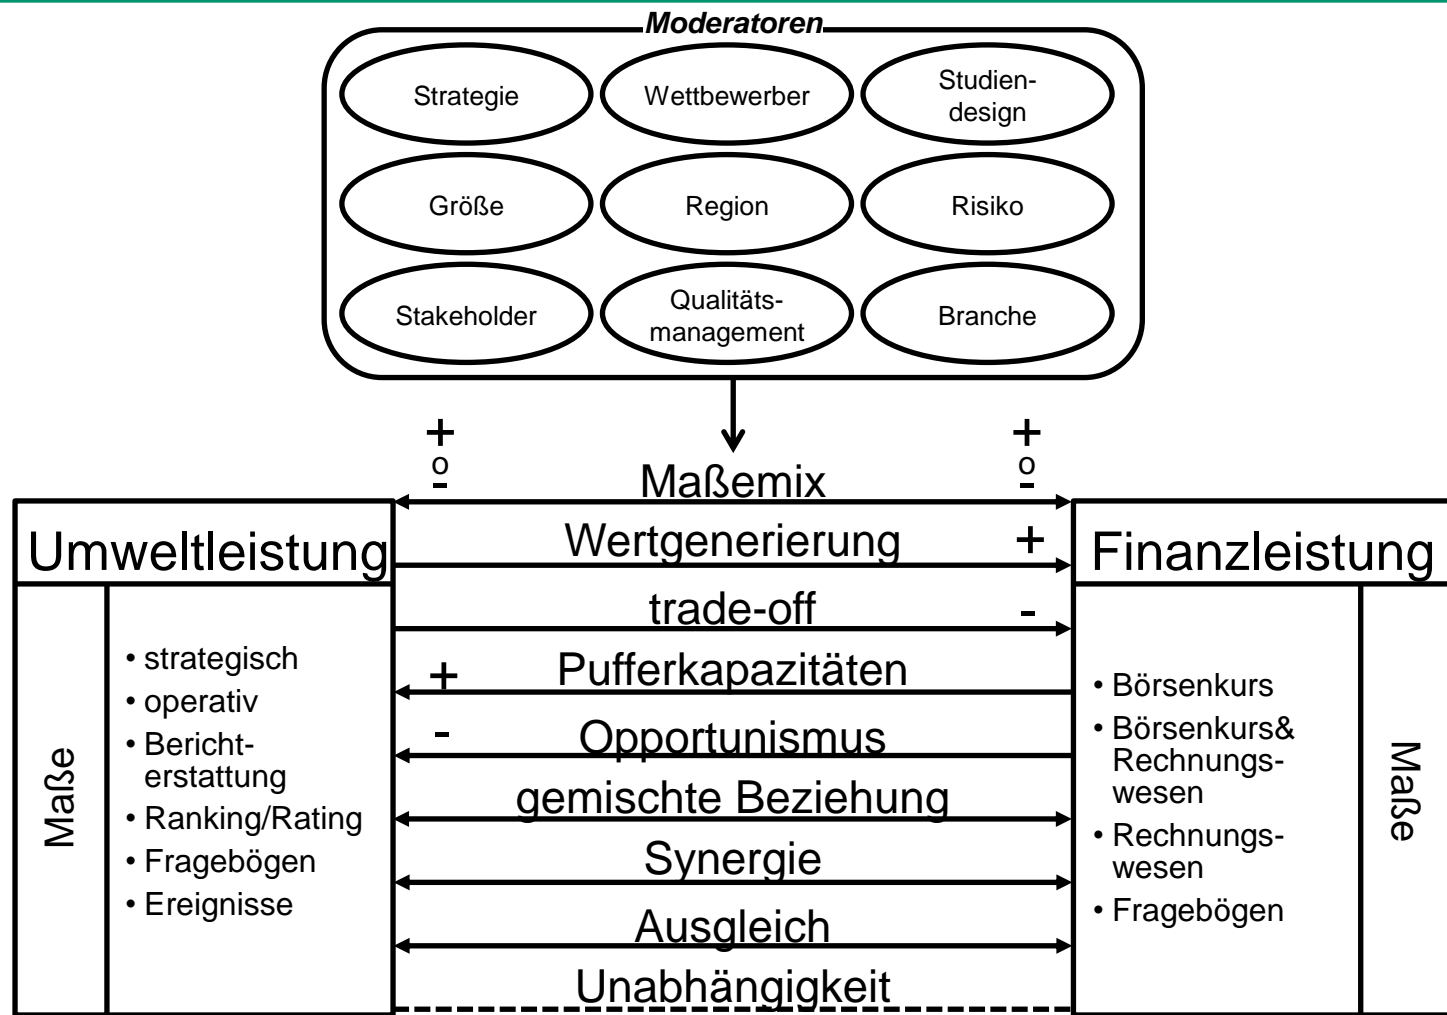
Moderatoren

Strategie
Wettbewerber
Studiendesign
Größe
Region
Risiko
Stakeholder
Qualitätsmanagement
Branche

+
o
-
+
o
-

Maßemix

Umweltleistung

Wertgenerierung +

Finanzleistung

trade-off -

+ Pufferkapazitäten

- Opportunismus

gemischte Beziehung

Synergie

Ausgleich

Unabhängigkeit

Maße

• strategisch
• operativ
• Berichterstattung
• Ranking/Rating
• Fragebögen
• Ereignisse

• Börsenkurs
• Börsenkurs& Rechnungswesen
• Rechnungswesen
• Fragebögen

Maße